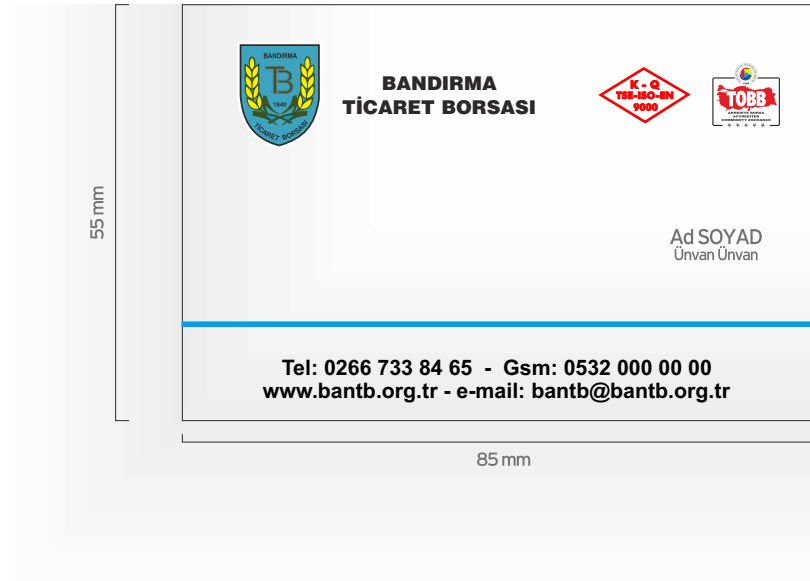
55 mm

BANDIRMA
TB
1940
TİCARET BORSASI

BANDIRMA
TİCARET BORSASI

K - Q
TSE-ISO-EN
9000

TOBB

Ad SOYAD
Ünvan Ünvan

Tel: 0266 733 84 65 - Gsm: 0532 000 00 00
www.bantb.org.tr - e-mail: bantb@bantb.org.tr

85 mm